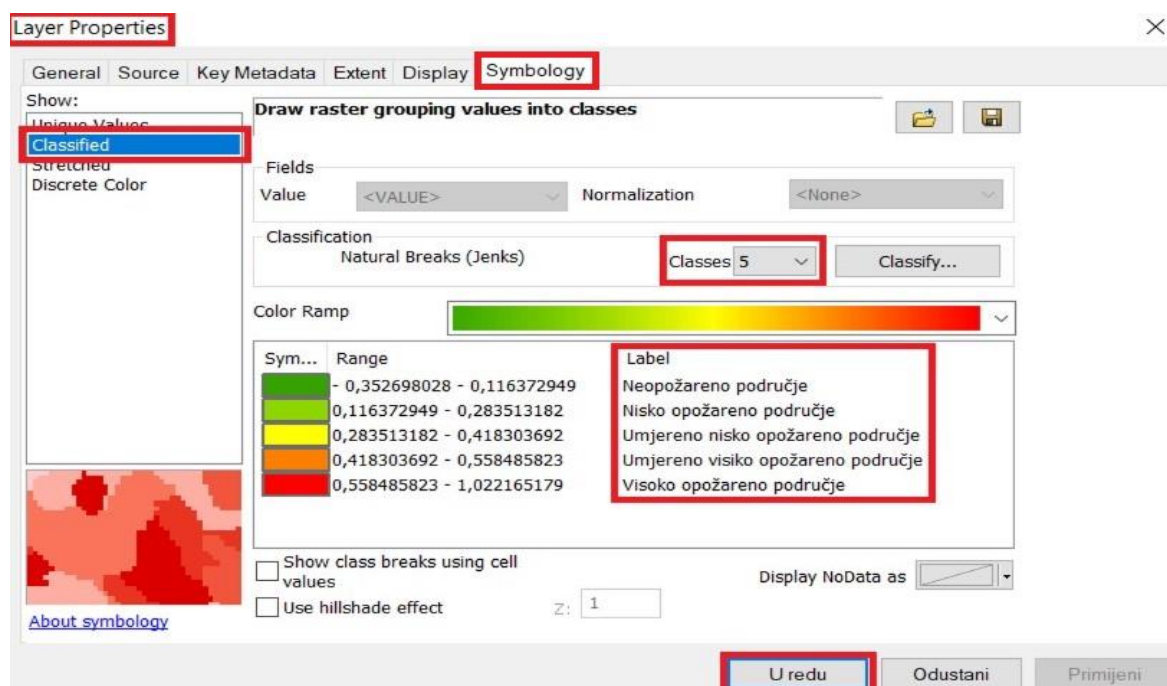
Layer Properties

General Source Key Metadata Extent Display Symbology

Show:
Unique Values
Classified
Stretched
Discrete Color

Draw raster grouping values into classes

Fields
Value <VALUE> Normalization <None>

Classification
Natural Breaks (Jenks) Classes 5 Classify...

Color Ramp

| Sym... | Range | Label |
|---|---|---|
| | - 0,352698028 - 0,116372949 | Neopožareno područje |
| | 0,116372949 - 0,283513182 | Nisko opožareno područje |
| | 0,283513182 - 0,418303692 | Umjereno nisko opožareno područje |
| | 0,418303692 - 0,558485823 | Umjereno visiko opožareno područje |
| | 0,558485823 - 1,022165179 | Visoko opožareno područje |

Show class breaks using cell values
Use hillshade effect Z: 1
Display NoData as

About symbology

U redu Odustani Primijeni